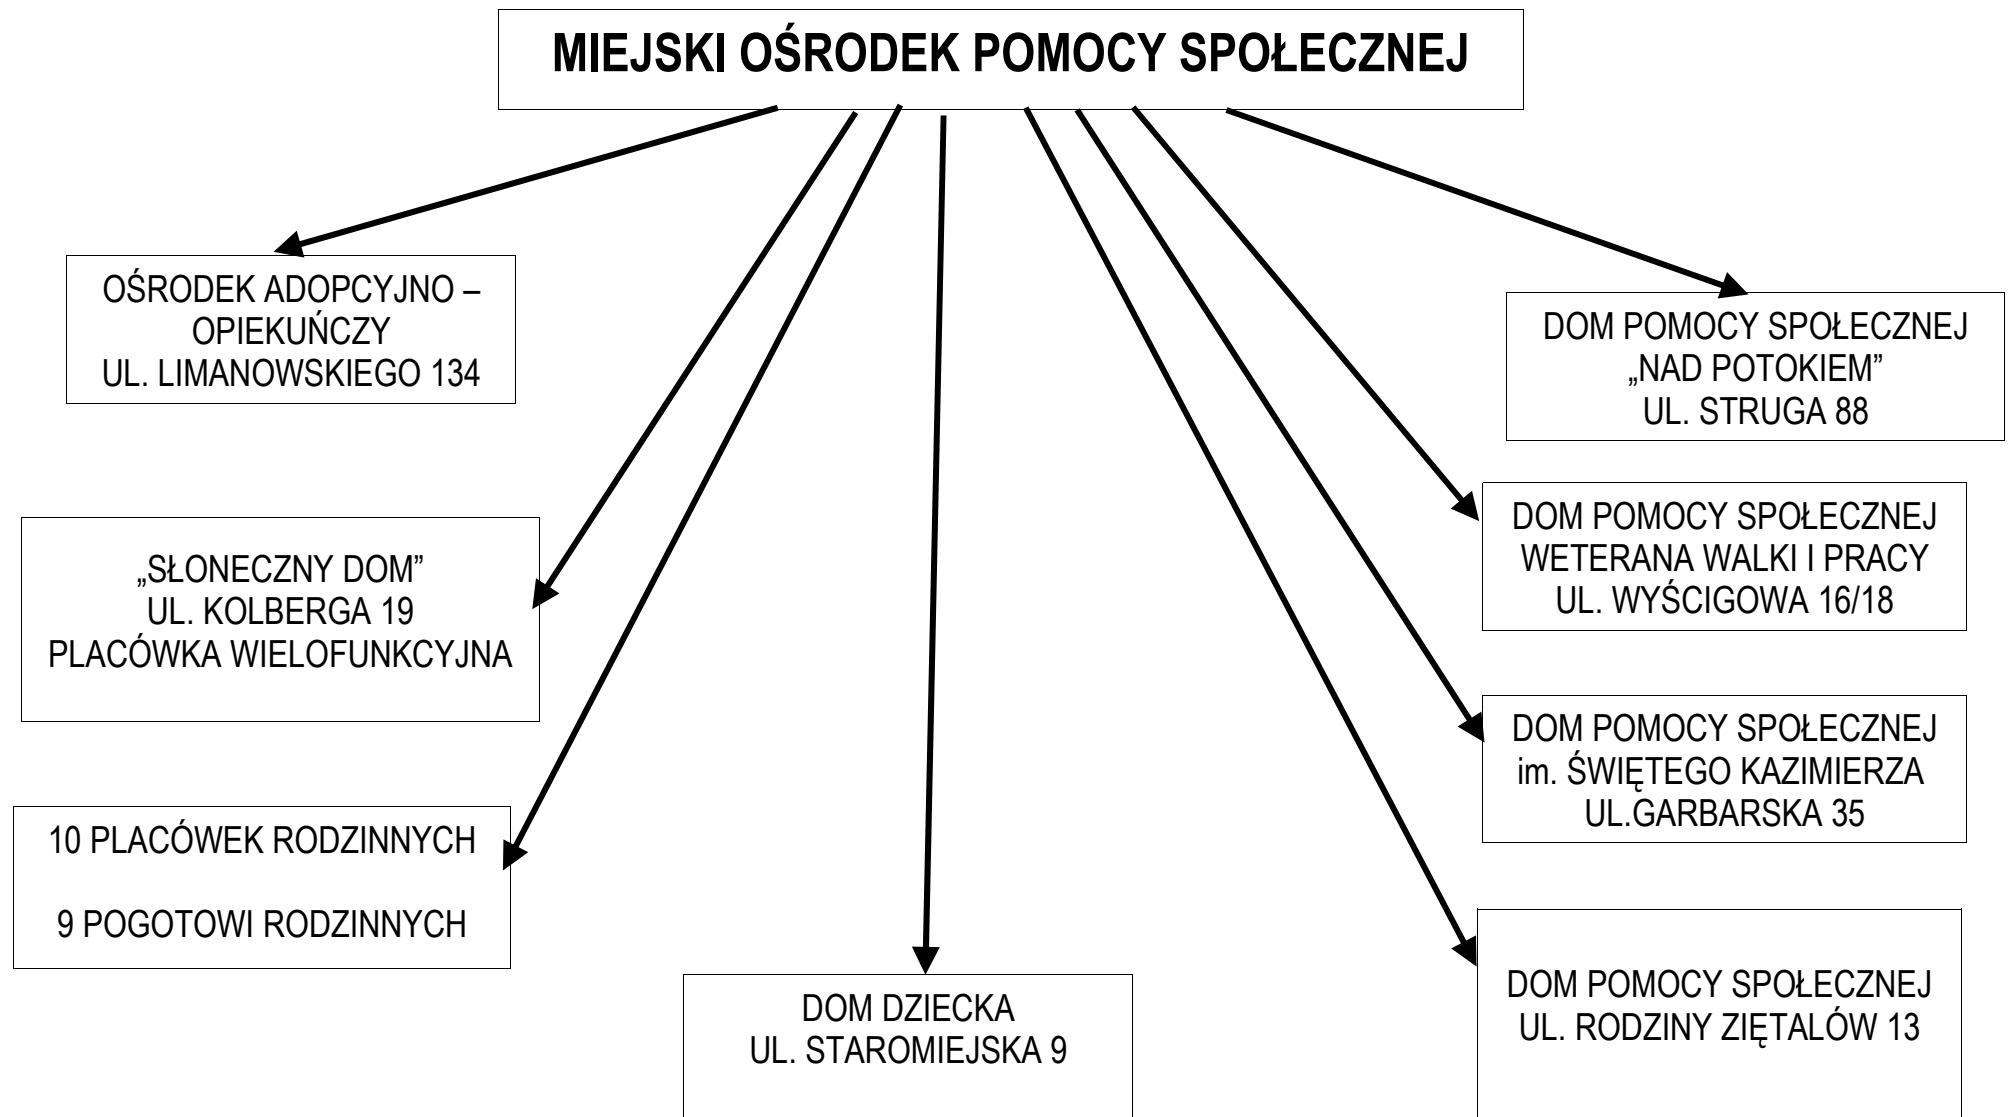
MIEJSKI OŚRODEK POMOCY SPOŁECZNEJ

OŚRODEK ADOPCYJNO – OPIEKUŃCZY
UL. LIMANOWSKIEGO 134

DOM POMOCY SPOŁECZNEJ
„NAD POTOKIEM”
UL. STRUGA 88

„SŁONECZNY DOM”
UL. KOLBERGA 19
PLACÓWKA WIELOFUNKCYJNA

DOM POMOCY SPOŁECZNEJ
WETERANA WALKI I PRACY
UL. WYŚCIGOWA 16/18

10 PLACÓWEK RODZINNYCH

9 POGOTOWI RODZINNYCH

DOM POMOCY SPOŁECZNEJ
im. ŚWIĘTEGO KAZIMIERZA
UL.GARBARSKA 35

DOM DZIECKA
UL. STAROMIEJSKA 9

DOM POMOCY SPOŁECZNEJ
UL. RODZINY ZIĘTALÓW 13